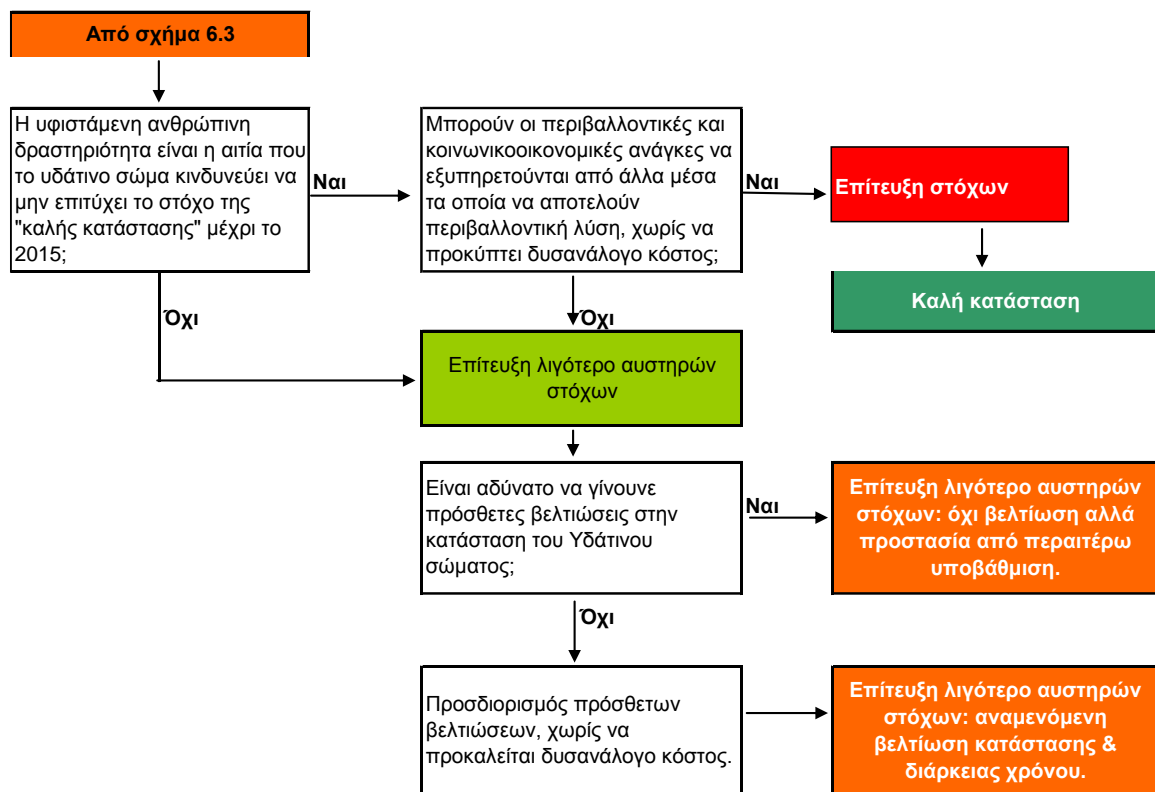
Από σχήμα 6.3

Η υφιστάμενη ανθρώπινη δραστηριότητα είναι η αιτία που το υδάτινο σώμα κινδυνεύει να μην επιτύχει το στόχο της "καλής κατάστασης" μέχρι το 2015;

Ναι

Μπορούν οι περιβαλλοντικές και κοινωνικοοικονομικές ανάγκες να εξυπηρετούνται από άλλα μέσα τα οποία να αποτελούν περιβαλλοντική λύση, χωρίς να προκύπτει δυσανάλογο κόστος;

Ναι

Επίτευξη στόχων

Καλή κατάσταση

Όχι

Όχι

Επίτευξη λιγότερο αυστηρών στόχων

Είναι αδύνατο να γίνουνε πρόσθετες βελτιώσεις στην κατάσταση του Υδάτινου σώματος;

Ναι

Επίτευξη λιγότερο αυστηρών στόχων: όχι βελτίωση αλλά προστασία από περαιτέρω υποβάθμιση.

Όχι

Προσδιορισμός πρόσθετων βελτιώσεων, χωρίς να προκαλείται δυσανάλογο κόστος.

Επίτευξη λιγότερο αυστηρών στόχων: αναμενόμενη βελτίωση κατάστασης & διάρκειας χρόνου.